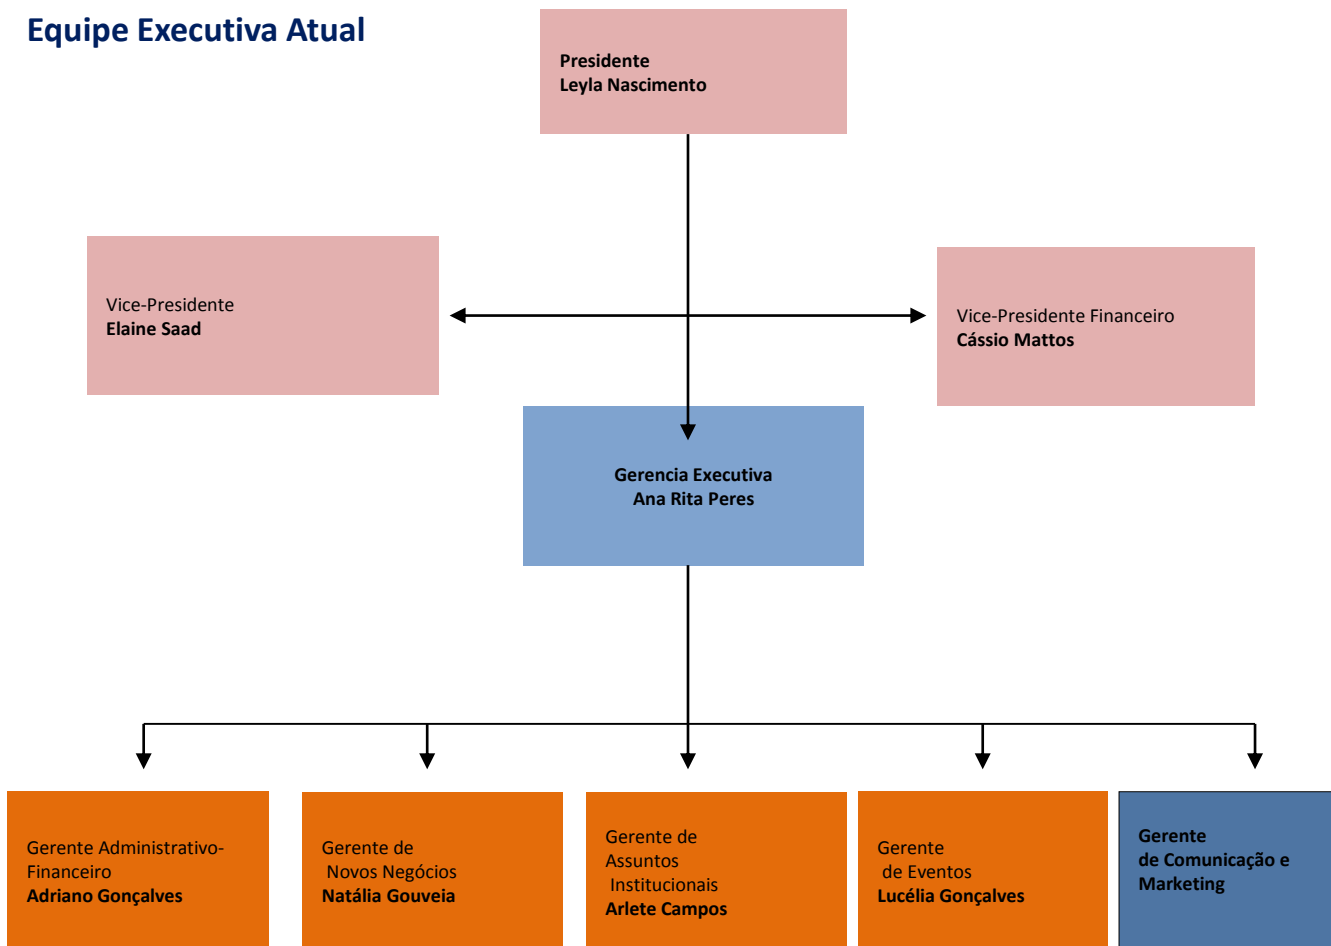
Equipe Executiva Atual

Presidente
Leyla Nascimento

Vice-Presidente
Elaine Saad

Vice-Presidente Financeiro
Cássio Mattos

Gerencia Executiva
Ana Rita Peres

Gerente Administrativo-Financeiro
Adriano Gonçalves

Gerente de Novos Negócios
Natália Gouveia

Gerente de Assuntos Institucionais
Arlete Campos

Gerente de Eventos
Lucélia Gonçalves

Gerente de Comunicação e Marketing